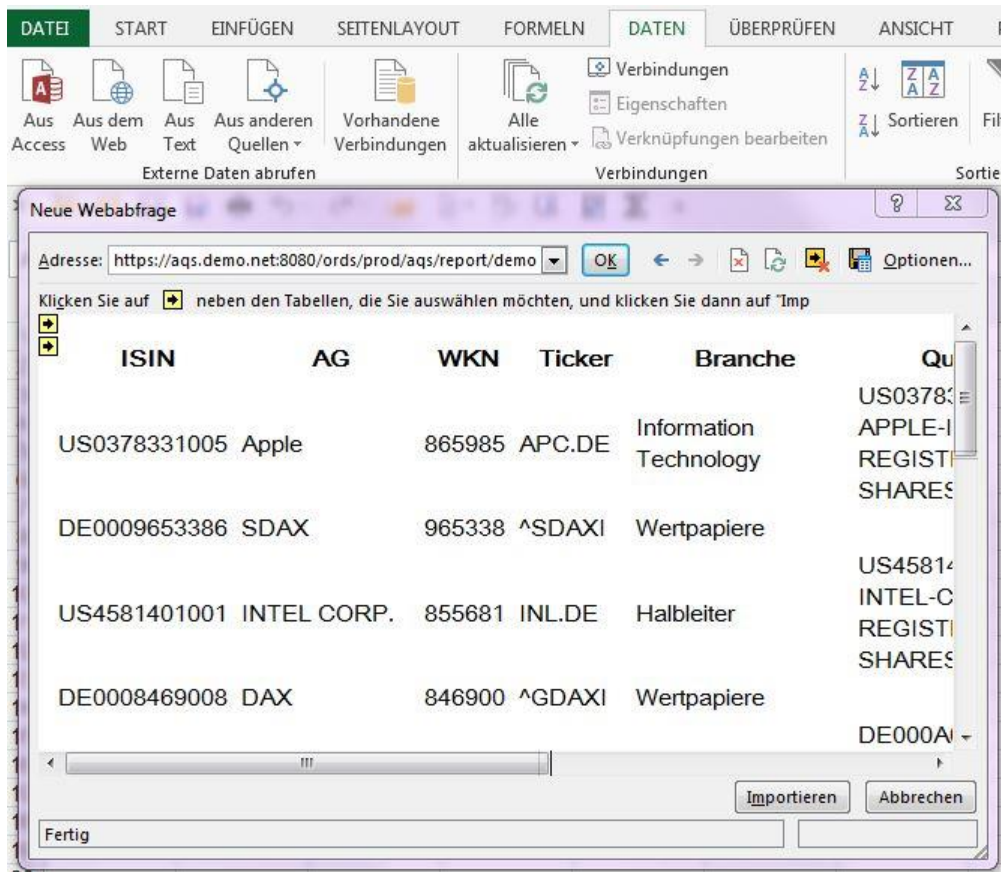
DATEI START EINFÜGEN SEITENLAYOUT FORMELN DATEN ÜBERPRÜFEN ANSICHT

Aus Access Aus dem Web Aus Text Aus anderen Quellen Vorhandene Verbindungen
Externe Daten abrufen

Alle aktualisieren Verbindungen Eigenschaften Verknüpfungen bearbeiten
Verbindungen

Sortieren Fil
Sortie

Neue Webabfrage

Adresse: https://aqs.demo.net:8080/ords/prod/aqs/report/demo OK Optionen...

Klicken Sie auf neben den Tabellen, die Sie auswählen möchten, und klicken Sie dann auf "Imp

| ISIN | AG | WKN | Ticker | Branche | Qu |
|---|---|---|---|---|---|
| US0378331005 | Apple | 865985 | APC.DE | Information Technology | US0378 APPLE-I REGISTI SHARES |
| DE0009653386 | SDAX | 965338 | ^SDAXI | Wertpapiere | |
| US4581401001 | INTEL CORP. | 855681 | INL.DE | Halbleiter | US4581 INTEL-C REGISTI SHARES |
| DE0008469008 | DAX | 846900 | ^GDAXI | Wertpapiere | |
| | | | | | DE000A |

Importieren Abbrechen

Fertig